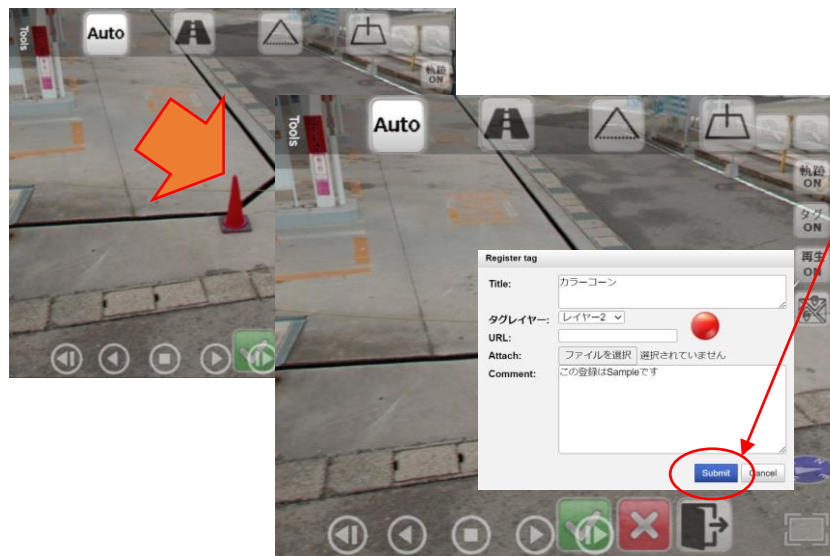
Tools

Auto

軌跡 ON

Tools

Auto

軌跡 ON

タグ ON

再生 ON

Register tag

Title: カラーコーン

タグレイヤー: レイヤー2

URL:

Attach: ファイルを選択 選択されていません

Comment: この登録はSampleです

Submit Cancel